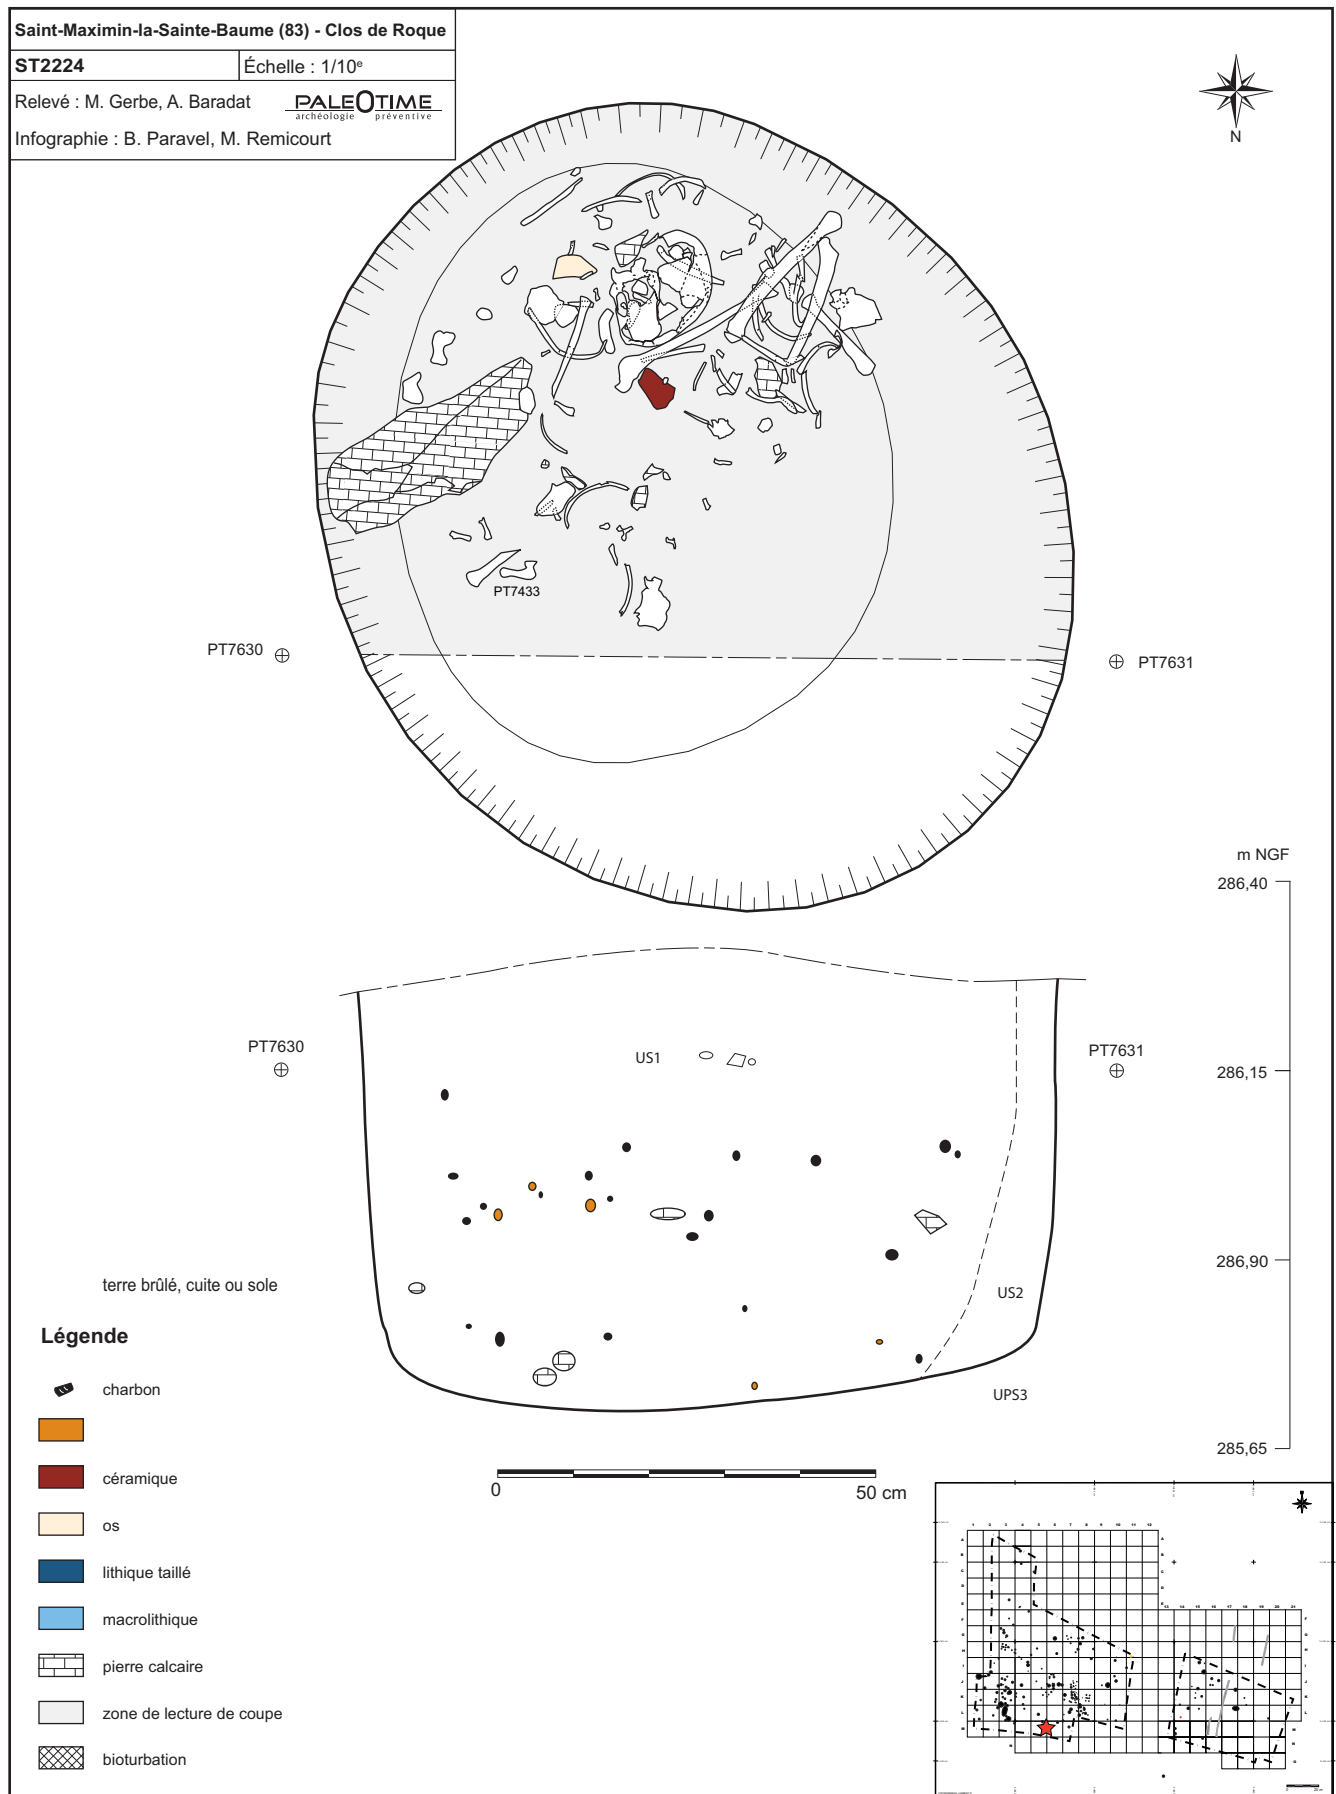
Saint-Maximin-la-Sainte-Baume (83) - Clos de Roque

ST2224 | Échelle : 1/10$^e$

Relevé : M. Gerbe, A. Baradat

PALEOTIME archéologie préventive

Infographie : B. Paravel, M. Remicourt

N

PT7433

PT7630

PT7631

m NGF

286,40

PT7630

US1

PT7631

286,15

286,90

US2

UPS3

285,65

terre brûlé, cuite ou sole

Légende

charbon

céramique

os

lithique taillé

macrolithique

pierre calcaire

zone de lecture de coupe

bioturbation

0

50 cm